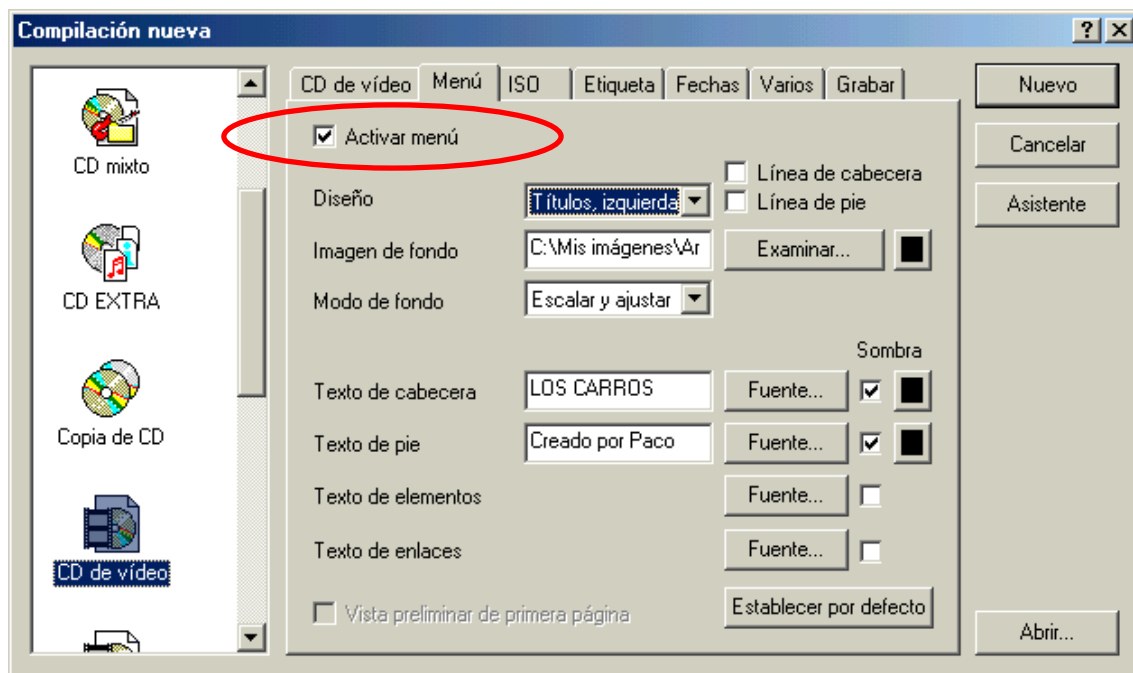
Compilación nueva

?

CD mixto

CD EXTRA

Copia de CD

CD de vídeo

CD de vídeo | Menú | ISO | Etiqueta | Fechas | Varios | Grabar

Activar menú

Línea de cabecera

Diseño

Títulos, izquierda

Línea de pie

Imagen de fondo

C:\Mis imágenes\Ar

Examinar...

Modo de fondo

Escalar y ajustar

Sombra

Texto de cabecera

LOS CARROS

Fuente...

Texto de pie

Creado por Paco

Fuente...

Texto de elementos

Fuente...

Texto de enlaces

Fuente...

Vista preliminar de primera página

Establecer por defecto

Nuevo

Cancelar

Asistente

Abrir...